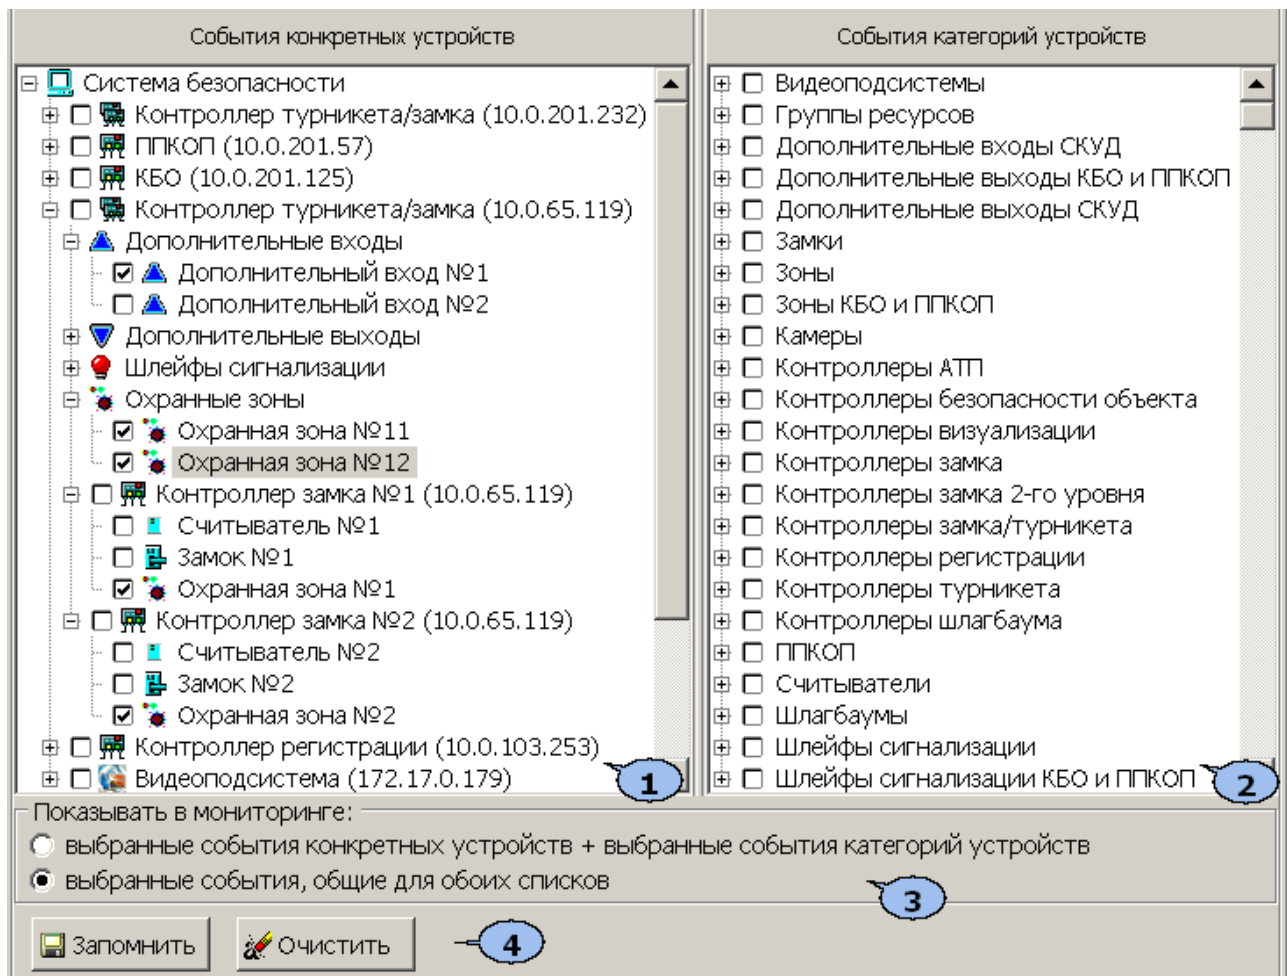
События конкретных устройств

Система безопасности
Контроллер турникета/замка (10.0.201.232)
ППКОП (10.0.201.57)
КБО (10.0.201.125)
Контроллер турникета/замка (10.0.65.119)
Дополнительные входы
Дополнительный вход №1
Дополнительный вход №2
Дополнительные выходы
Шлейфы сигнализации
Охранные зоны
Охранная зона №11
Охранная зона №12
Контроллер замка №1 (10.0.65.119)
Считыватель №1
Замок №1
Охранная зона №1
Контроллер замка №2 (10.0.65.119)
Считыватель №2
Замок №2
Охранная зона №2
Контроллер регистрации (10.0.103.253)
Видеоподсистема (172.17.0.179)

1

События категорий устройств

Видеоподсистемы
Группы ресурсов
Дополнительные входы СКУД
Дополнительные выходы КБО и ППКОП
Дополнительные выходы СКУД
Замки
Зоны
Зоны КБО и ППКОП
Камеры
Контроллеры АТП
Контроллеры безопасности объекта
Контроллеры визуализации
Контроллеры замка
Контроллеры замка 2-го уровня
Контроллеры замка/турникета
Контроллеры регистрации
Контроллеры турникета
Контроллеры шлагбаума
ППКОП
Считыватели
Шлагбаумы
Шлейфы сигнализации
Шлейфы сигнализации КБО и ППКОП

2

Показывать в мониторинге:
выбранные события конкретных устройств + выбранные события категорий устройств
выбранные события, общие для обоих списков

3

Запомнить
Очистить

4